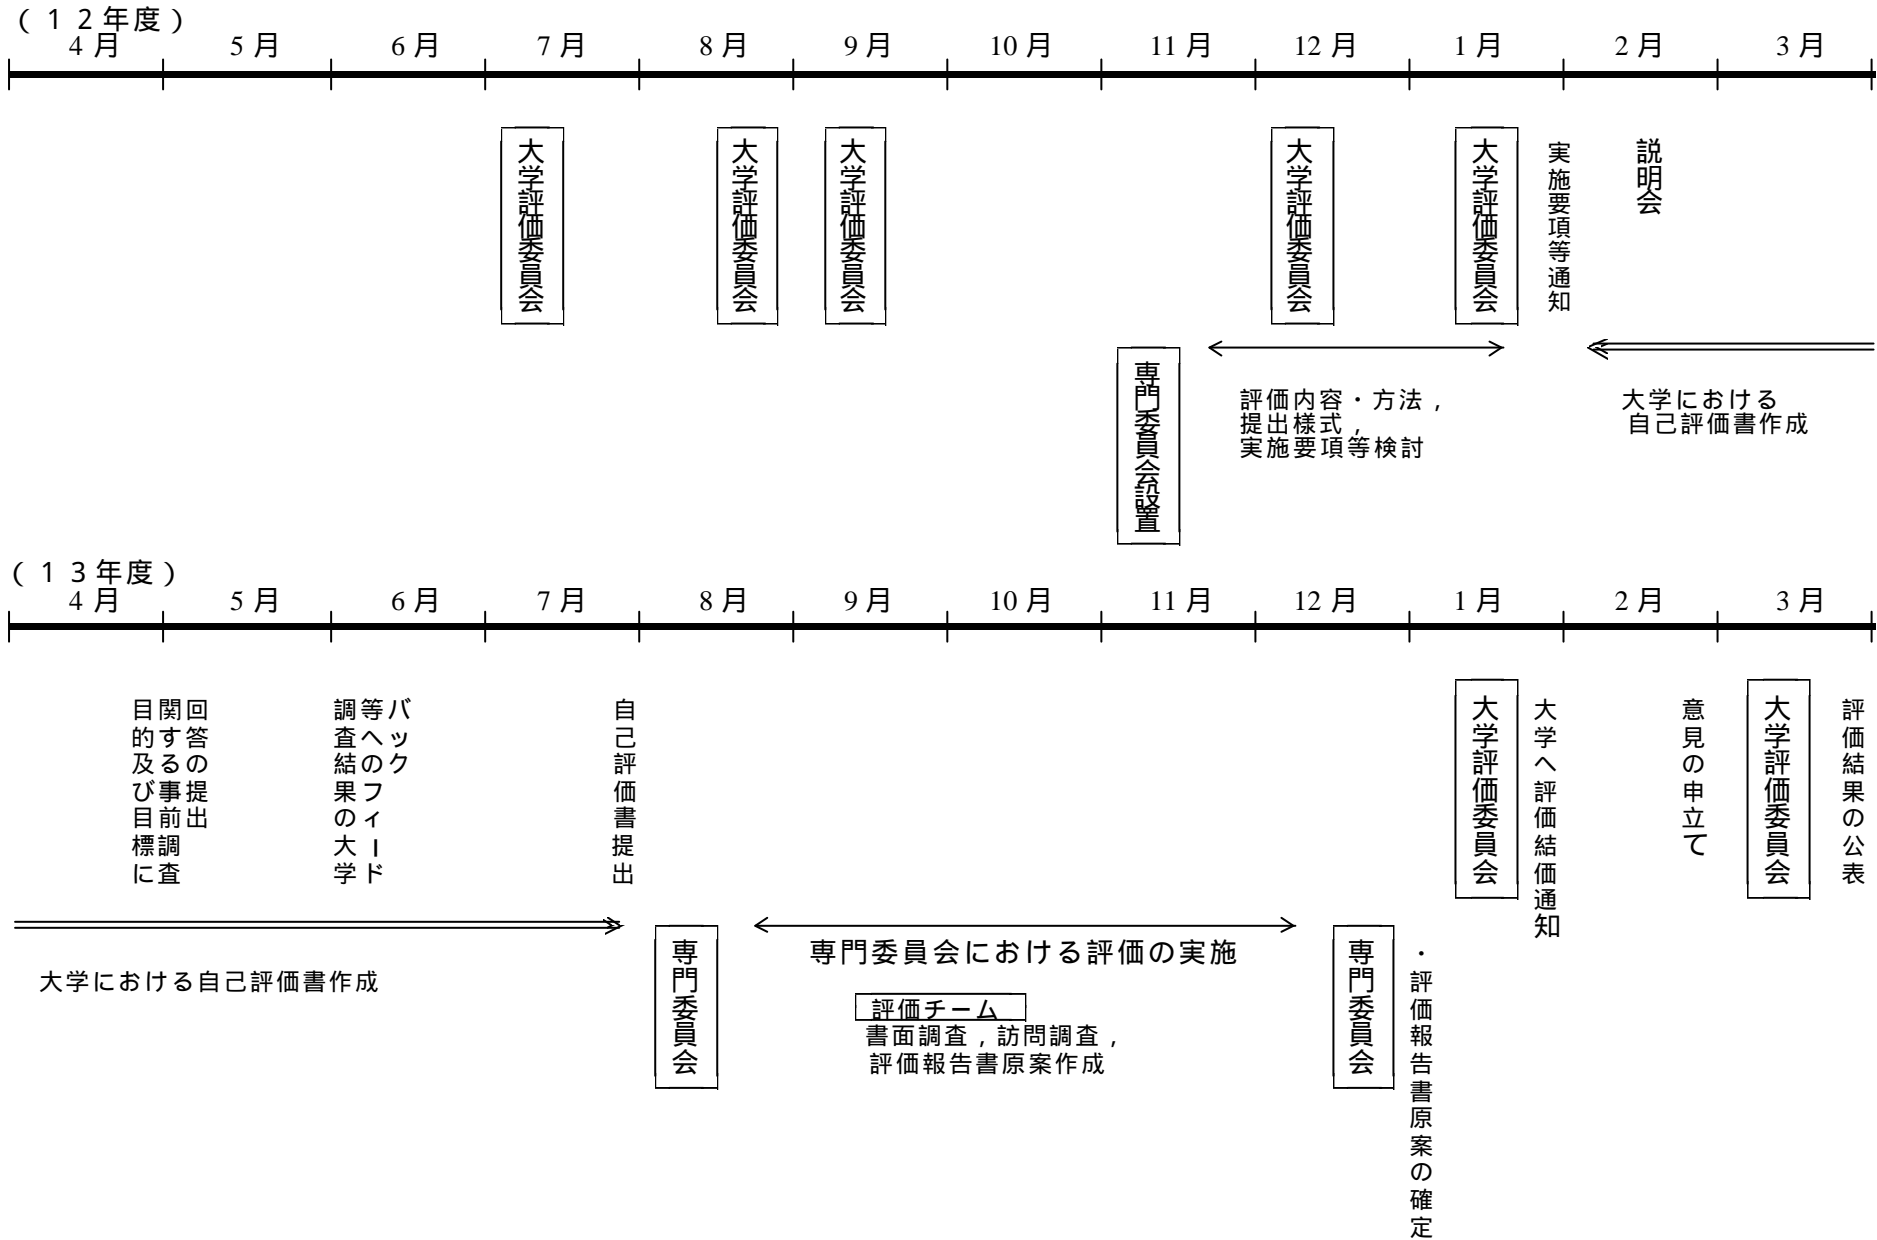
（１２年度）
4月 5月 6月 7月 8月 9月 10月 11月 12月 1月 2月 3月

大学評価委員会

大学評価委員会

大学評価委員会

大学評価委員会

大学評価委員会

実施要項等通知

説明会

専門委員会設置

評価内容・方法，提出様式，実施要項等検討

大学における自己評価書作成

（１３年度）
4月 5月 6月 7月 8月 9月 10月 11月 12月 1月 2月 3月

回答提出
関する事前調査
目的及び目標に

バックフィード
等への大学
調査結果の

自己評価書提出

大学評価委員会

大学へ評価結価通知

意見の申立て

大学評価委員会

評価結果の公表

大学における自己評価書作成

専門委員会

専門委員会における評価の実施

評価チーム
書面調査，訪問調査，評価報告書原案作成

専門委員会

・評価報告書原案の確定